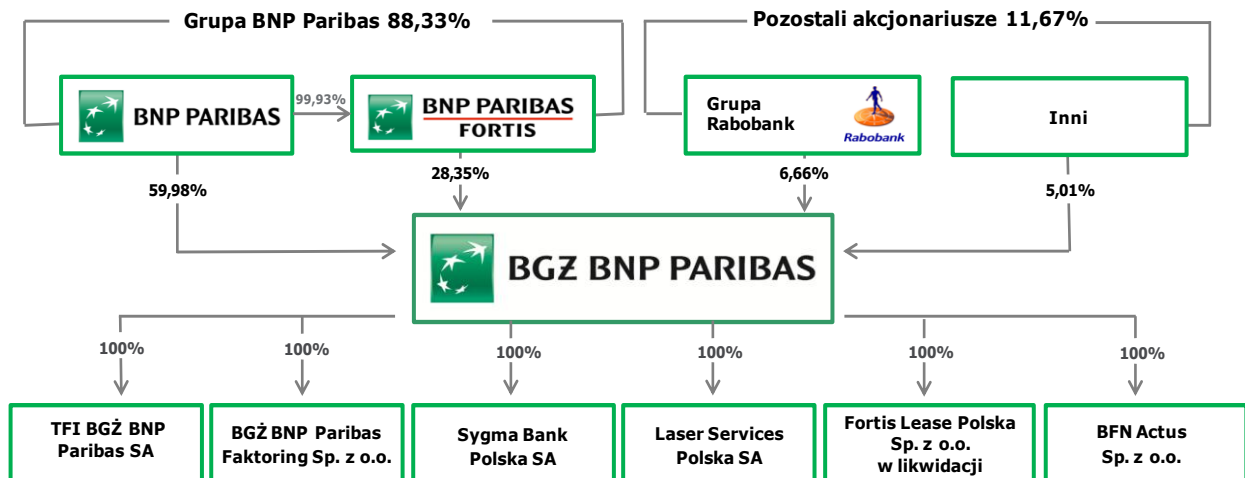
Grupa BNP Paribas 88,33%

Pozostali akcjonariusze 11,67%

BNP PARIBAS

99,93%

BNP PARIBAS FORTIS

Grupa Rabobank

Rabobank

Inni

59,98%

28,35%

6,66%

5,01%

BGŻ BNP PARIBAS

100%

100%

100%

100%

100%

100%

TFI BGŻ BNP Paribas SA

BGŻ BNP Paribas Faktoring Sp. z o.o.

Sygma Bank Polska SA

Laser Services Polska SA

Fortis Lease Polska Sp. z o.o. w likwidacji

BFN Actus Sp. z o.o.